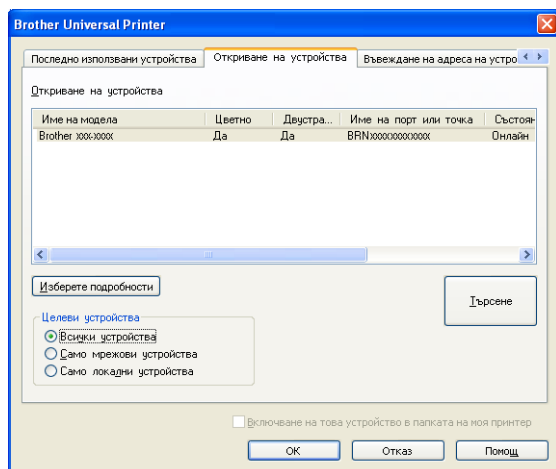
Brother Universal Printer

Последно използвани устройства | Откриване на устройства | Въвеждане на адреса на устро

Откриване на устройства

| Име на модела | Цветно | Двустра... | Име на порт или точка | Състоя |
|---|---|---|---|---|
| Brother xxx-xxxx | Да | Да | BRNxxxxxxxxxxxx | Онлайн |

Изберете подробности

Търсене

Целеви устройства
Всички устройства
Само мрежови устройства
Само локални устройства

Включване на това устройство в папката на моя принтер

OK
Отказ
Помощ